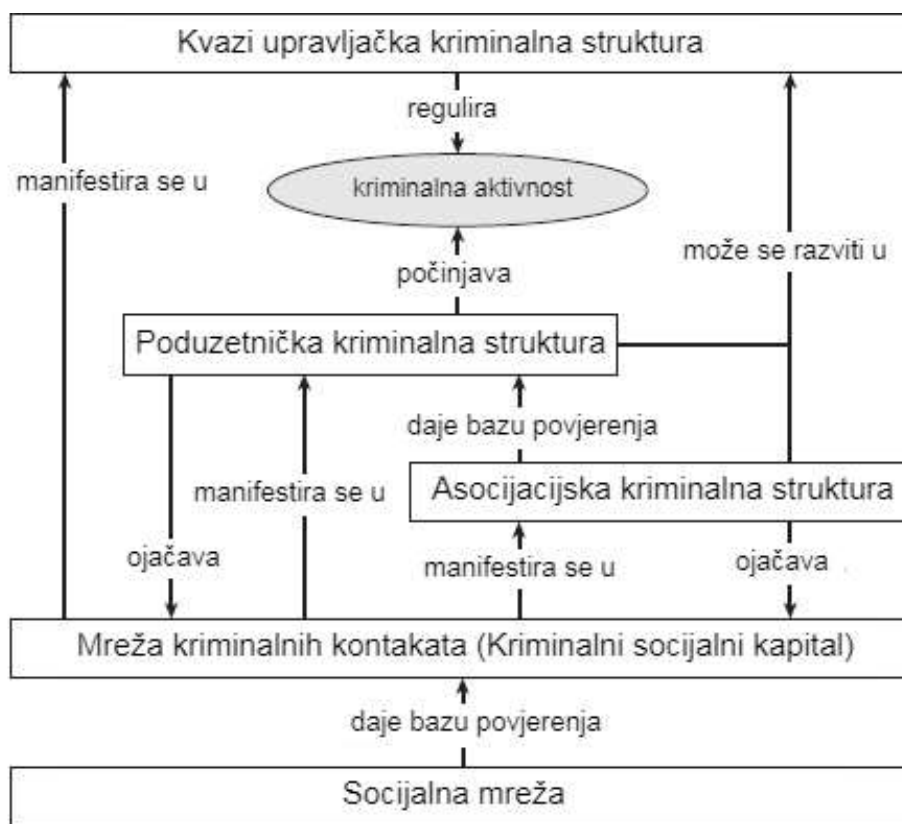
Kvazi upravljačka kriminalna struktura

regulira

manifestira se u

kriminalna aktivnost

može se razviti u

počinjava

Poduzetnička kriminalna struktura

daje bazu povjerenja

manifestira se u

Asocijacijska kriminalna struktura

ojačava

manifestira se u

ojačava

Mreža kriminalnih kontakata (Kriminalni socijalni kapital)

daje bazu povjerenja

Socijalna mreža